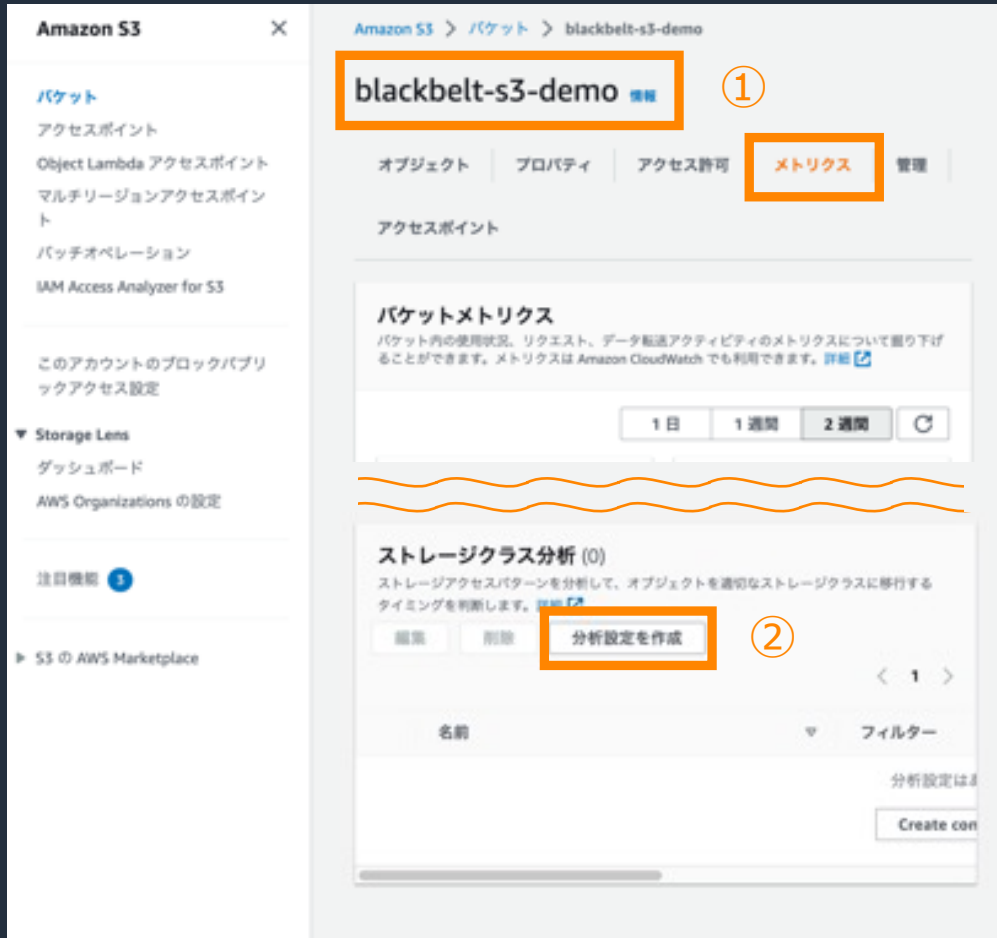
Amazon S3

バケット
アクセスポイント
Object Lambda アクセスポイント
マルチリージョンアクセスポイント
バッチオペレーション
IAM Access Analyzer for S3

このアカウントのブロックパブリックアクセス設定

▼ Storage Lens
ダッシュボード
AWS Organizations の設定

注目機能 3

▶ S3 の AWS Marketplace

Amazon S3 > バケット > blackbelt-s3-demo

blackbelt-s3-demo 情報

①

オブジェクト | プロパティ | アクセス許可 | メトリクス | 管理

アクセスポイント

バケットメトリクス

バケット内の使用状況、リクエスト、データ転送アクティビティのメトリクスについて掘り下げることができます。メトリクスは Amazon CloudWatch でも利用できます。詳細

1日 | 1週間 | 2週間

ストレージクラス分析 (0)

ストレージアクセスパターンを分析して、オブジェクトを適切なストレージクラスに移行するタイミングを判断します。詳細

編集 | 削除 | 分析設定を作成

②

< 1 >

名前 | フィルター

分析設定は

Create con